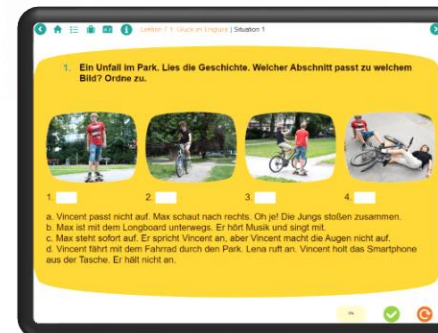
Lektion 7.1: Glück im Unglück | Situation 1

1. Ein Unfall im Park. Lies die Geschichte. Welcher Abschnitt passt zu welchem Bild? Ordne zu.

1. 2. 3. 4.

a. Vincent passt nicht auf. Max schaut nach rechts. Oh je! Die Jungs stoßen zusammen.
b. Max ist mit dem Longboard unterwegs. Er hört Musik und singt mit.
c. Max steht sofort auf. Er spricht Vincent an, aber Vincent macht die Augen nicht auf.
d. Vincent fährt mit dem Fahrrad durch den Park. Lena ruft an. Vincent holt das Smartphone aus der Tasche. Er hält nicht an.